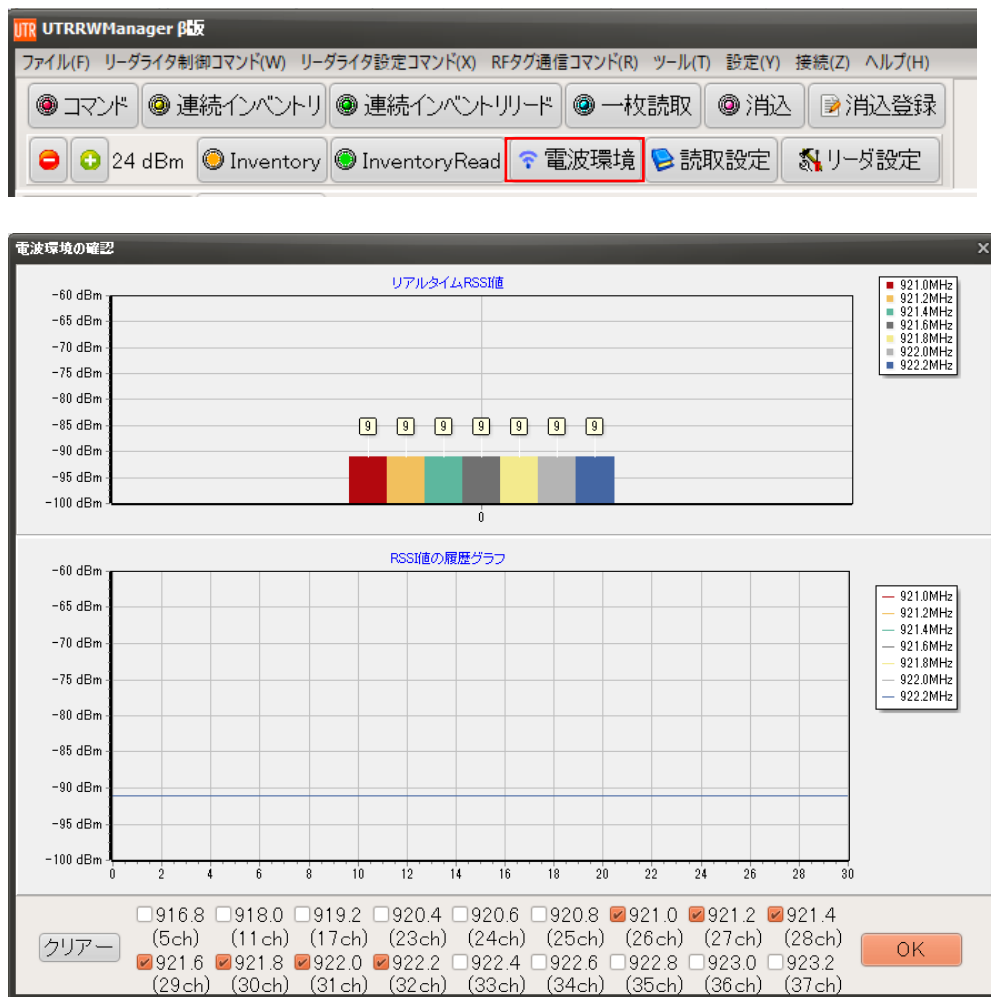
UTR UTRRWManager β版

ファイル(F) リーダライタ制御コマンド(W) リーダライタ設定コマンド(X) RFタグ通信コマンド(R) ツール(T) 設定(Y) 接続(Z) ヘルプ(H)

コマンド 連続インベントリ 連続インベントリリード 一枚読取 消込 消込登録

24 dBm Inventory InventoryRead 電波環境 読取設定 リーダ設定

電波環境の確認

リアルタイムRSSI値

-60 dBm
-65 dBm
-70 dBm
-75 dBm
-80 dBm
-85 dBm
-90 dBm
-95 dBm
-100 dBm

9 9 9 9 9 9 9

0

921.0MHz
921.2MHz
921.4MHz
921.6MHz
921.8MHz
922.0MHz
922.2MHz

RSSI値の履歴グラフ

-60 dBm
-65 dBm
-70 dBm
-75 dBm
-80 dBm
-85 dBm
-90 dBm
-95 dBm
-100 dBm

0 2 4 6 8 10 12 14 16 18 20 22 24 26 28 30

921.0MHz
921.2MHz
921.4MHz
921.6MHz
921.8MHz
922.0MHz
922.2MHz

クリアー

916.8 (5ch) 918.0 (11ch) 919.2 (17ch) 920.4 (23ch) 920.6 (24ch) 920.8 (25ch) 921.0 (26ch) 921.2 (27ch) 921.4 (28ch)
921.6 (29ch) 921.8 (30ch) 922.0 (31ch) 922.2 (32ch) 922.4 (33ch) 922.6 (34ch) 922.8 (35ch) 923.0 (36ch) 923.2 (37ch)

OK